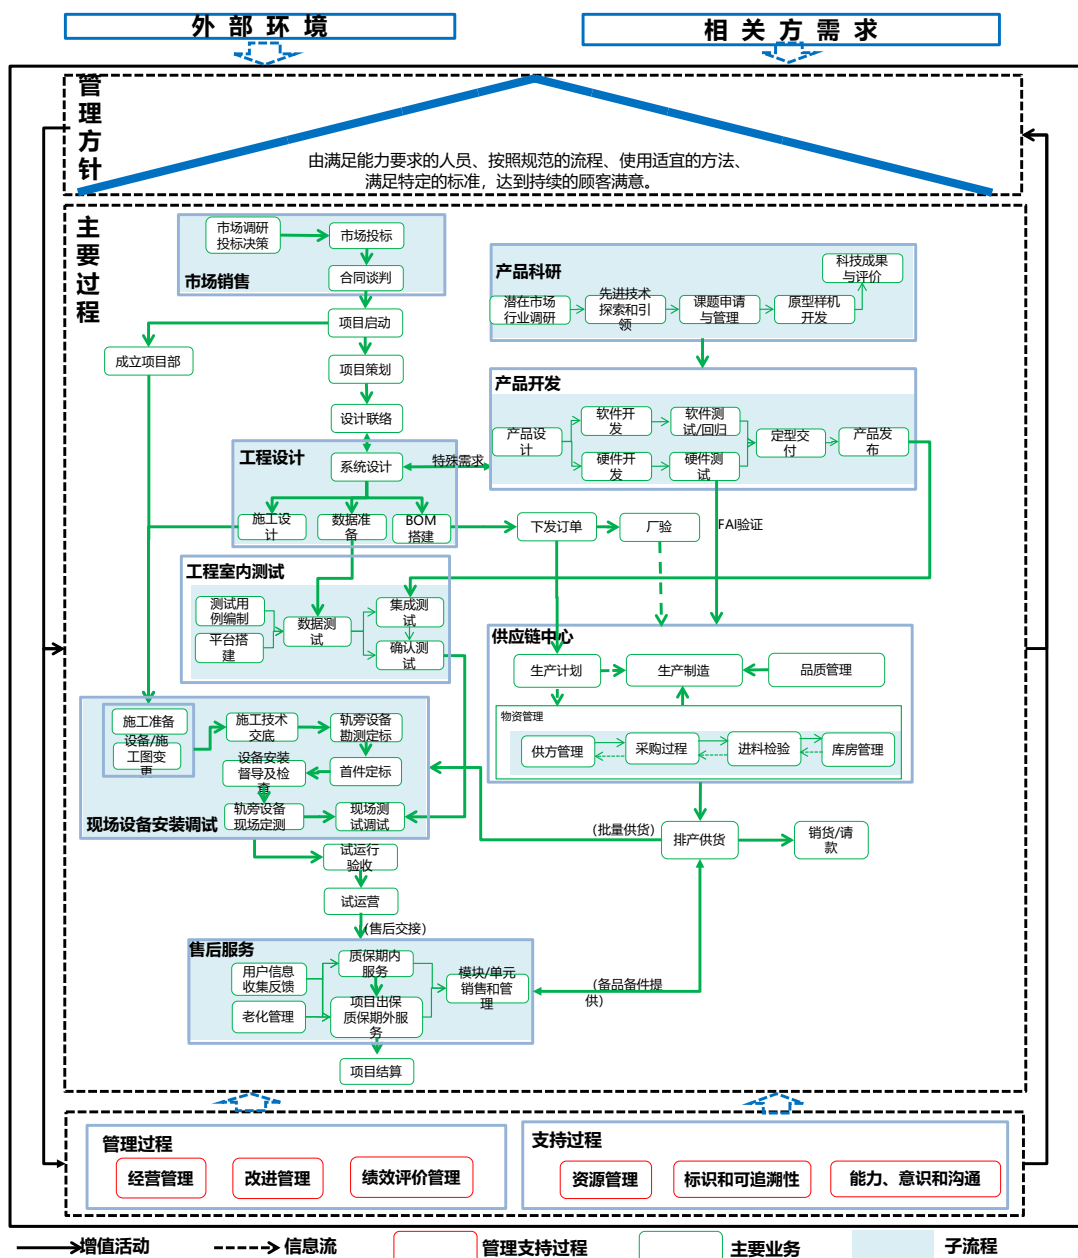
外部环境

相关方需求

管理方针

由满足能力要求的人员、按照规范的流程、使用适宜的方法、满足特定的标准，达到持续的顾客满意。

主要过程

市场调研投标决策
市场投标
合同谈判
市场销售

产品科研
科技成果与评价
潜在市场行业调研
先进技术探索和引领
课题申请与管理
原型样机开发

项目启动
成立项目部
项目策划
设计联络

产品开发
产品设计
软件开发
软件测试/回归
硬件开发
硬件测试
定型交付
产品发布

工程设计
系统设计
特殊需求
施工设计
数据准备
BOM搭建
下发订单
厂验
FAI验证

工程室内测试
测试用例编制
平台搭建
数据测试
集成测试
确认测试

供应链中心
生产计划
生产制造
品质管理
物资管理
供方管理
采购过程
进料检验
库房管理

施工准备
设备/施工图变更
施工技术交底
轨旁设备勘测定标
设备安装督导及检查
首件定标
轨旁设备现场定测
现场测试调试
现场设备安装调试

(批量供货)
排产供货
销货/请款

试运行验收
试运营
(售后交接)

售后服务
用户信息收集反馈
质保期内服务
模块/单元销售和管理
老化管理
项目出保质保期外服务
(备品备件提供)
项目结算

管理过程
经营管理
改进管理
绩效评价管理

支持过程
资源管理
标识和可追溯性
能力、意识和沟通

增值活动
信息流
管理支持过程
主要业务
子流程